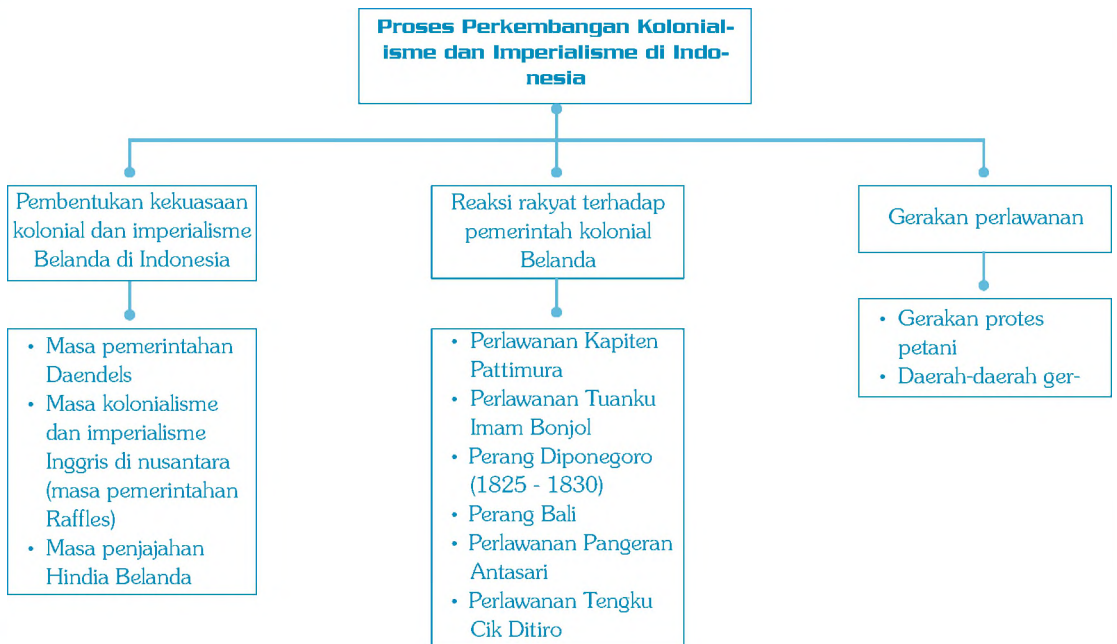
Proses Perkembangan Kolonialisme dan Imperialisme di Indonesia

Pembentukan kekuasaan kolonial dan imperialisme Belanda di Indonesia

- Masa pemerintahan Daendels
- Masa kolonialisme dan imperialisme Inggris di nusantara (masa pemerintahan Raffles)
- Masa penjajahan Hindia Belanda

Reaksi rakyat terhadap pemerintah kolonial Belanda

- Perlawanan Kapiten Pattimura
- Perlawanan Tuanku Imam Bonjol
- Perang Diponegoro (1825 - 1830)
- Perang Bali
- Perlawanan Pangeran Antasari
- Perlawanan Tengku Cik Ditiro

Gerakan perlawanan

- Gerakan protes petani
- Daerah-daerah ger-